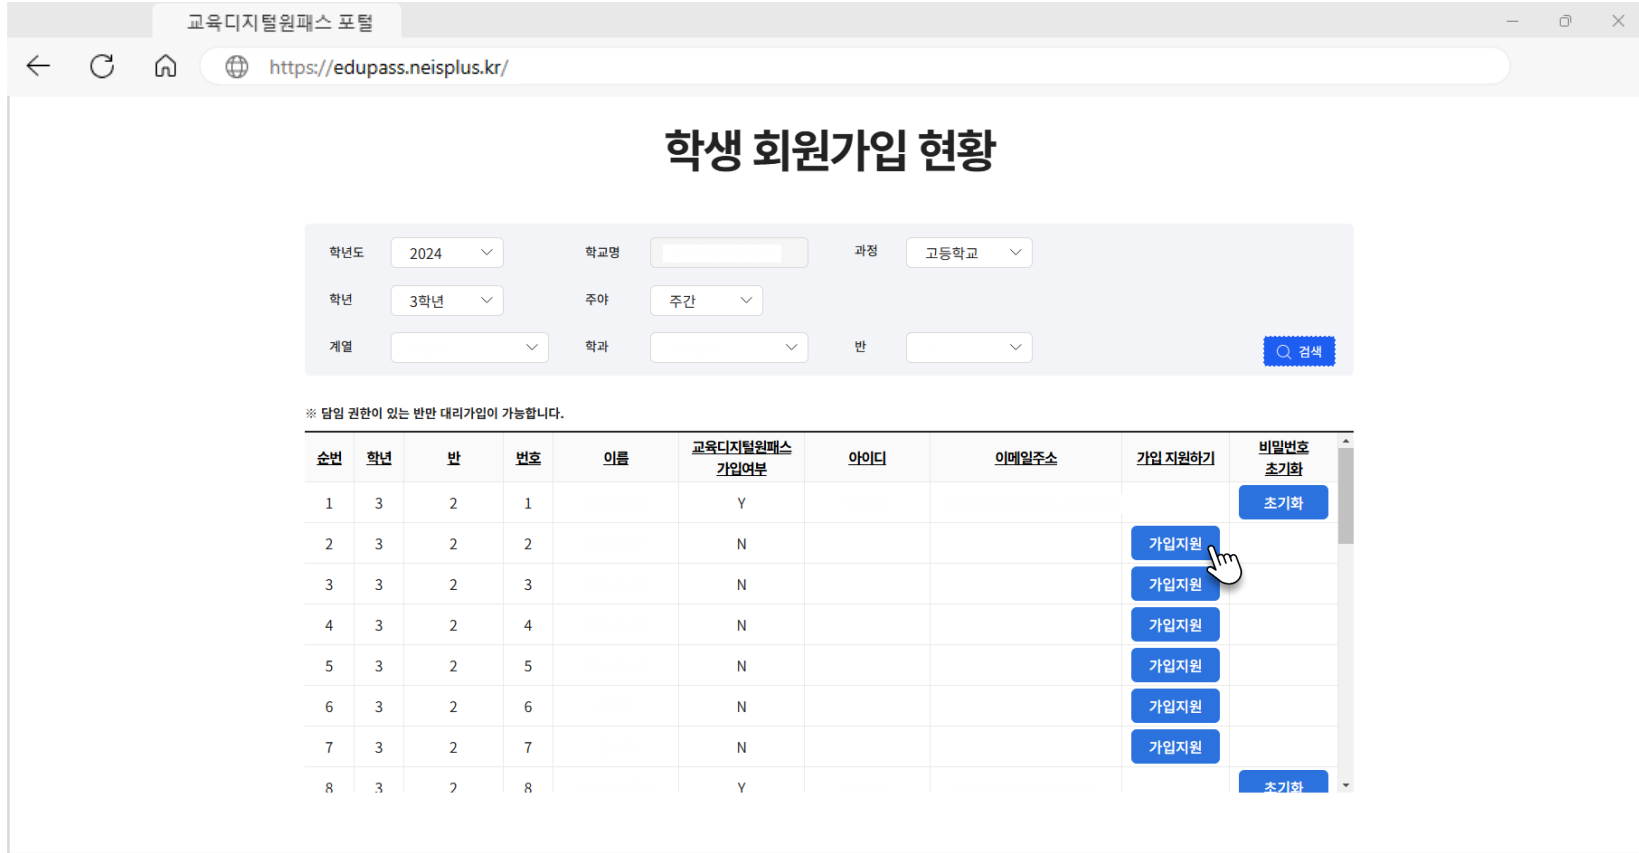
교육디지털원패스 포털

https://edupass.neisplus.kr/

학생 회원가입 현황

학년도 2024
학교명
과정 고등학교
학년 3학년
주야 주간
계열
학과
반
검색

※ 담임 권한이 있는 반만 대리가입이 가능합니다.

| 순번 | 학년 | 반 | 번호 | 이름 | 교육디지털원패스 가입여부 | 아이디 | 이메일주소 | 가입 지원하기 | 비밀번호 초기화 |
|---|---|---|---|---|---|---|---|---|---|
| 1 | 3 | 2 | 1 | | Y | | | | 초기화 |
| 2 | 3 | 2 | 2 | | N | | | 가입지원 | |
| 3 | 3 | 2 | 3 | | N | | | 가입지원 | |
| 4 | 3 | 2 | 4 | | N | | | 가입지원 | |
| 5 | 3 | 2 | 5 | | N | | | 가입지원 | |
| 6 | 3 | 2 | 6 | | N | | | 가입지원 | |
| 7 | 3 | 2 | 7 | | N | | | 가입지원 | |
| 8 | 3 | 2 | 8 | | Y | | | | 초기화 |